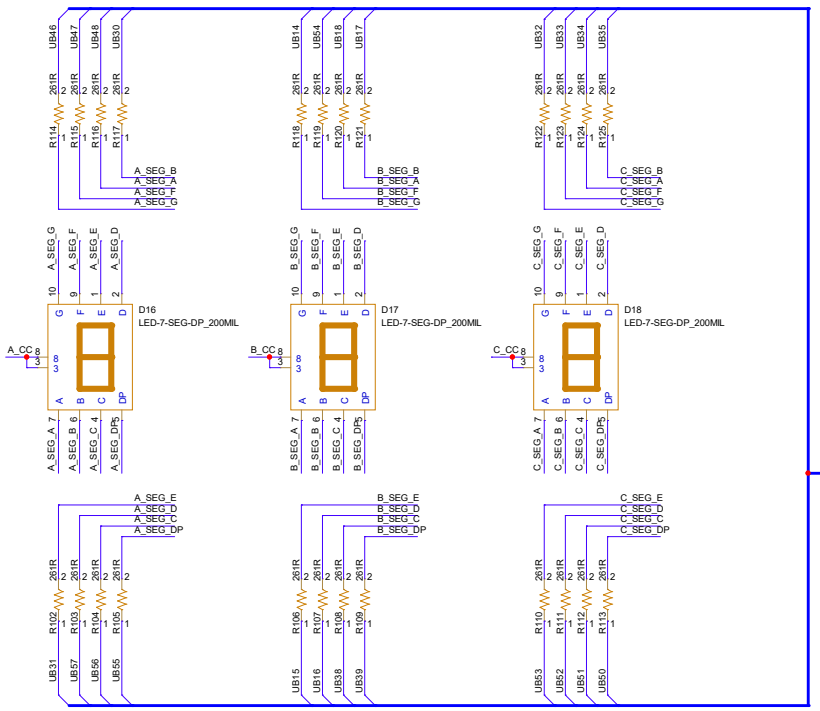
UB46 UB47 UB48 UB30

261R 2 261R 2 261R 2 261R 2

R114 1 R115 1 R116 1 R117 1

A_SEG_B
A_SEG_A
A_SEG_F
A_SEG_G

A_SEG_G A_SEG_F A_SEG_E A_SEG_D

10 9 1 2

G F E D

D16
LED-7-SEG-DP_200MIL

A_CC 8
8
3

A B C DP

7 6 4 5

A_SEG_A A_SEG_B A_SEG_C A_SEG_DP

A_SEG_E
A_SEG_D
A_SEG_C
A_SEG_DP

261R 2 261R 2 261R 2 261R 2

R102 1 R103 1 R104 1 R105 1

UB31 UB57 UB56 UB55

UB14 UB54 UB18 UB17

261R 2 261R 2 261R 2 261R 2

R118 1 R119 1 R120 1 R121 1

B_SEG_B
B_SEG_A
B_SEG_F
B_SEG_G

B_SEG_G B_SEG_F B_SEG_E B_SEG_D

10 9 1 2

G F E D

D17
LED-7-SEG-DP_200MIL

B_CC 8
8
3

A B C DP

7 6 4 5

B_SEG_A B_SEG_B B_SEG_C B_SEG_DP

B_SEG_E
B_SEG_D
B_SEG_C
B_SEG_DP

261R 2 261R 2 261R 2 261R 2

R106 1 R107 1 R108 1 R109 1

UB15 UB16 UB38 UB39

UB32 UB33 UB34 UB35

261R 2 261R 2 261R 2 261R 2

R122 1 R123 1 R124 1 R125 1

C_SEG_B
C_SEG_A
C_SEG_F
C_SEG_G

C_SEG_G C_SEG_F C_SEG_E C_SEG_D

10 9 1 2

G F E D

D18
LED-7-SEG-DP_200MIL

C_CC 8
8
3

A B C DP

7 6 4 5

C_SEG_A C_SEG_B C_SEG_C C_SEG_DP

C_SEG_E
C_SEG_D
C_SEG_C
C_SEG_DP

261R 2 261R 2 261R 2 261R 2

R110 1 R111 1 R112 1 R113 1

UB53 UB52 UB51 UB50